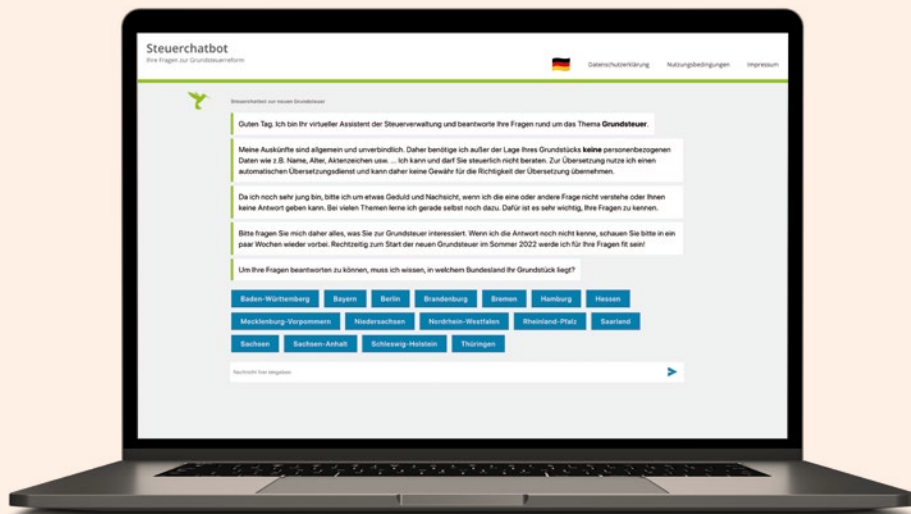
Steuerchatbot
Ihre Fragen zur Grundsteuerreform

Datenschutzerklärung Nutzungsbedingungen Impressum

Steuerchatbot zur neuen Grundsteuer

Guten Tag. Ich bin Ihr virtueller Assistent der Steuerverwaltung und beantworte Ihre Fragen rund um das Thema **Grundsteuer**.

Meine Auskünfte sind allgemein und unverbindlich. Daher benötige ich außer der Lage Ihres Grundstücks **keine** personenbezogenen Daten wie z.B. Name, Alter, Aktenzeichen usw. ... Ich kann und darf Sie steuerlich nicht beraten. Zur Übersetzung nutze ich einen automatischen Übersetzungsdienst und kann daher keine Gewähr für die Richtigkeit der Übersetzung übernehmen.

Da ich noch sehr jung bin, bitte ich um etwas Geduld und Nachsicht, wenn ich die eine oder andere Frage nicht verstehe oder Ihnen keine Antwort geben kann. Bei vielen Themen lerne ich gerade selbst noch dazu. Dafür ist es sehr wichtig, Ihre Fragen zu kennen.

Bitte fragen Sie mich daher alles, was Sie zur Grundsteuer interessiert. Wenn ich die Antwort noch nicht kenne, schauen Sie bitte in ein paar Wochen wieder vorbei. Rechtzeitig zum Start der neuen Grundsteuer im Sommer 2022 werde ich für Ihre Fragen fit sein!

Um Ihre Fragen beantworten zu können, muss ich wissen, in welchem Bundesland Ihr Grundstück liegt?

Baden-Württemberg Bayern Berlin Brandenburg Bremen Hamburg Hessen
Mecklenburg-Vorpommern Niedersachsen Nordrhein-Westfalen Rheinland-Pfalz Saarland
Sachsen Sachsen-Anhalt Schleswig-Holstein Thüringen

Nachricht hier eingeben